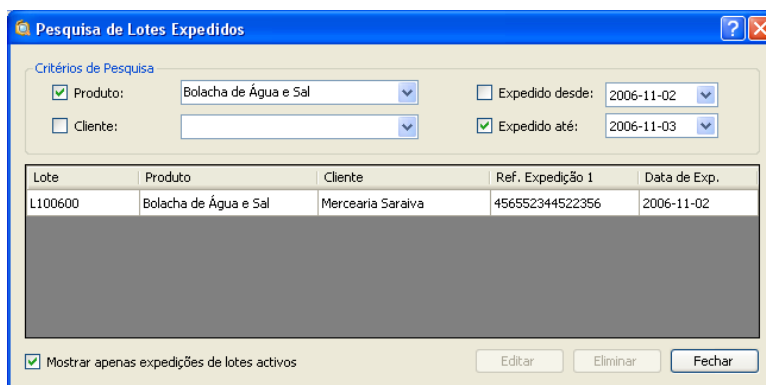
Pesquisa de Lotes Expedidos

Critérios de Pesquisa

Produto: Bolacha de Água e Sal

Cliente:

Expedido desde: 2006-11-02

Expedido até: 2006-11-03

| Lote | Produto | Cliente | Ref. Expedição 1 | Data de Exp. |
|---|---|---|---|---|
| L100600 | Bolacha de Água e Sal | Mercearia Saraiva | 456552344522356 | 2006-11-02 |

Mostrar apenas expedições de lotes activos

Editar Eliminar Fechar